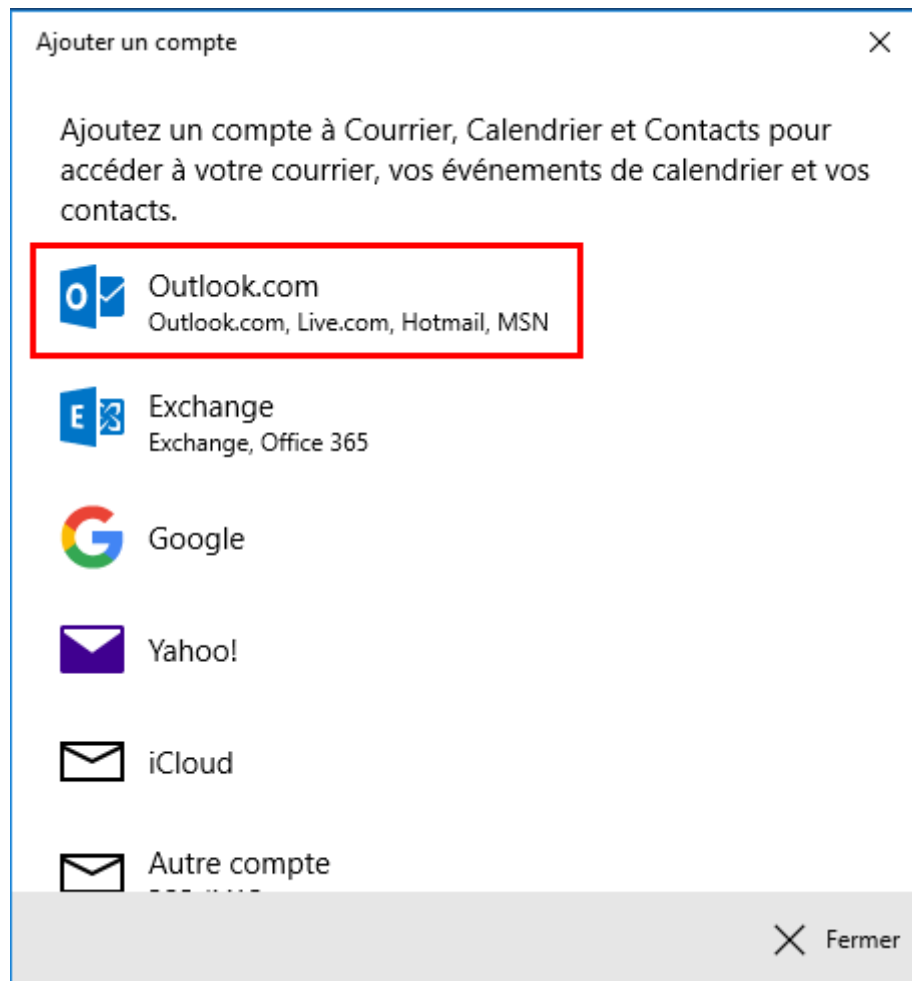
Ajouter un compte

Ajoutez un compte à Courrier, Calendrier et Contacts pour accéder à votre courrier, vos événements de calendrier et vos contacts.

Outlook.com
Outlook.com, Live.com, Hotmail, MSN

Exchange
Exchange, Office 365

Google

Yahoo!

iCloud

Autre compte
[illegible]

Fermer